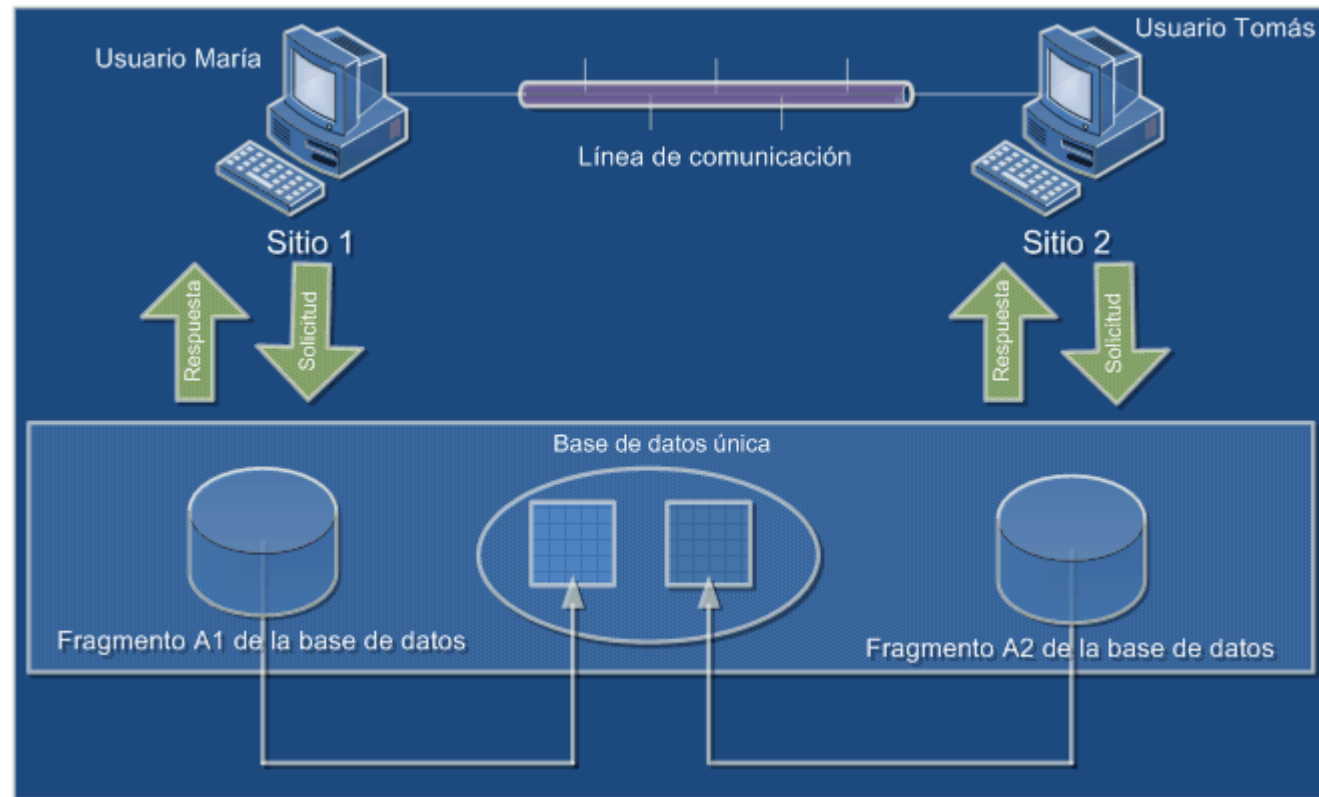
Usuario María

Usuario Tomás

Línea de comunicación

Sitio 1

Sitio 2

Respuesta

Solicitud

Respuesta

Solicitud

Base de datos única

Fragmento A1 de la base de datos

Fragmento A2 de la base de datos